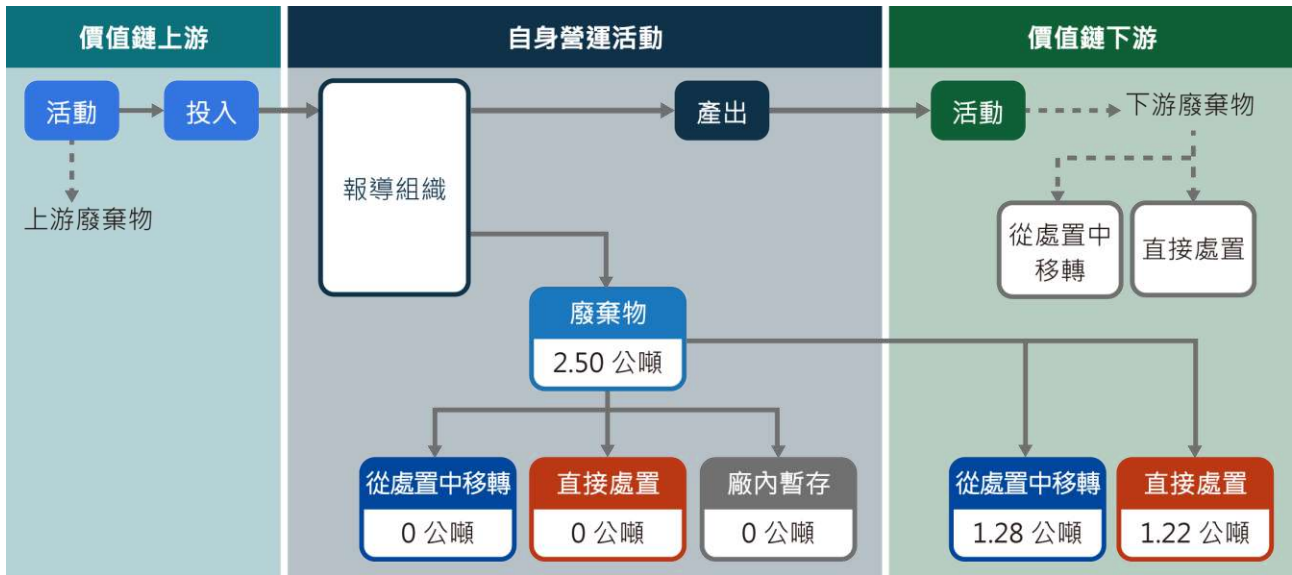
價值鏈上游

活動
投入
上游廢棄物

自身營運活動

報導組織
產出

廢棄物
2.50 公噸

從處置中移轉
0 公噸

直接處置
0 公噸

廠內暫存
0 公噸

價值鏈下游

活動
下游廢棄物

從處置中移轉

直接處置

從處置中移轉
1.28 公噸

直接處置
1.22 公噸